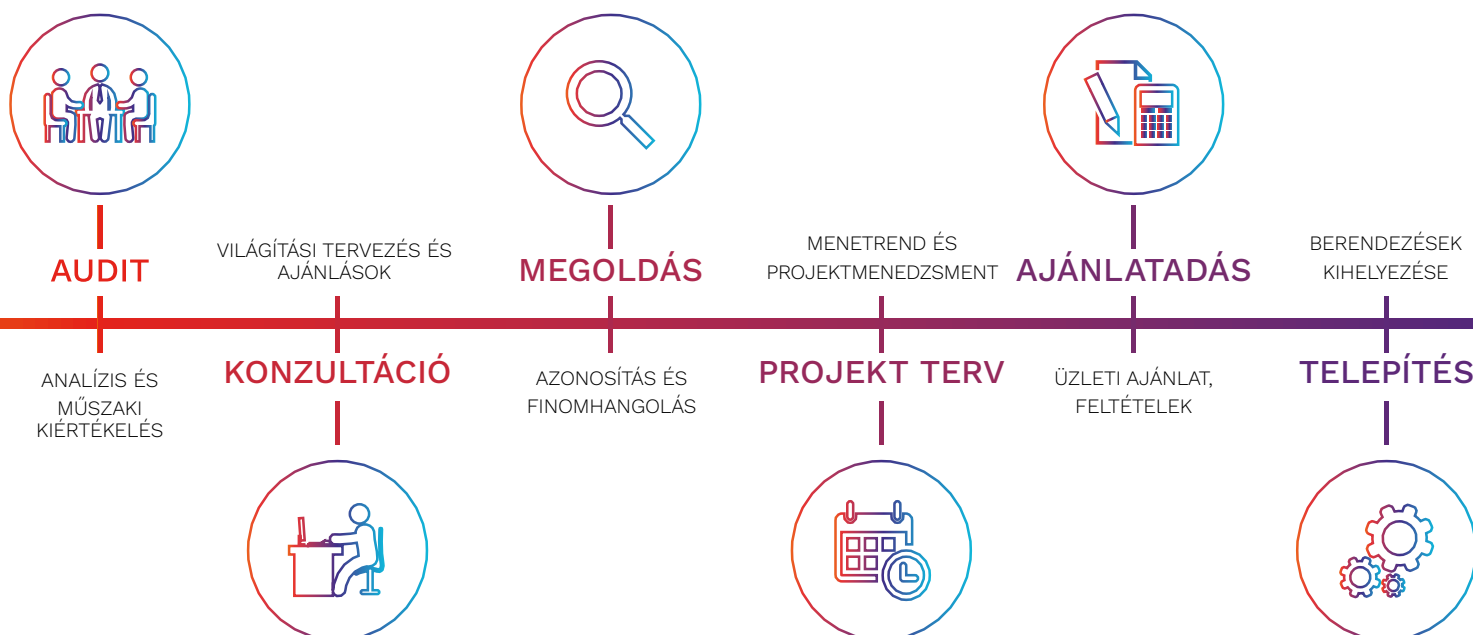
AUDIT

ANALÍZIS ÉS MŰSZAKI KIÉRTÉKELÉS

VILÁGÍTÁSI TERVEZÉS ÉS AJÁNLÁSOK

KONZULTÁCIÓ

MEGOLDÁS

AZONOSÍTÁS ÉS FINOMHANGOLÁS

MENETREND ÉS PROJEKTMENEDZSMENT

PROJEKT TERV

AJÁNLATADÁS

ÜZLETI AJÁNLAT, FELTÉTELEK

BERENDEZÉSEK KIHELYEZÉSE

TELEPÍTÉS